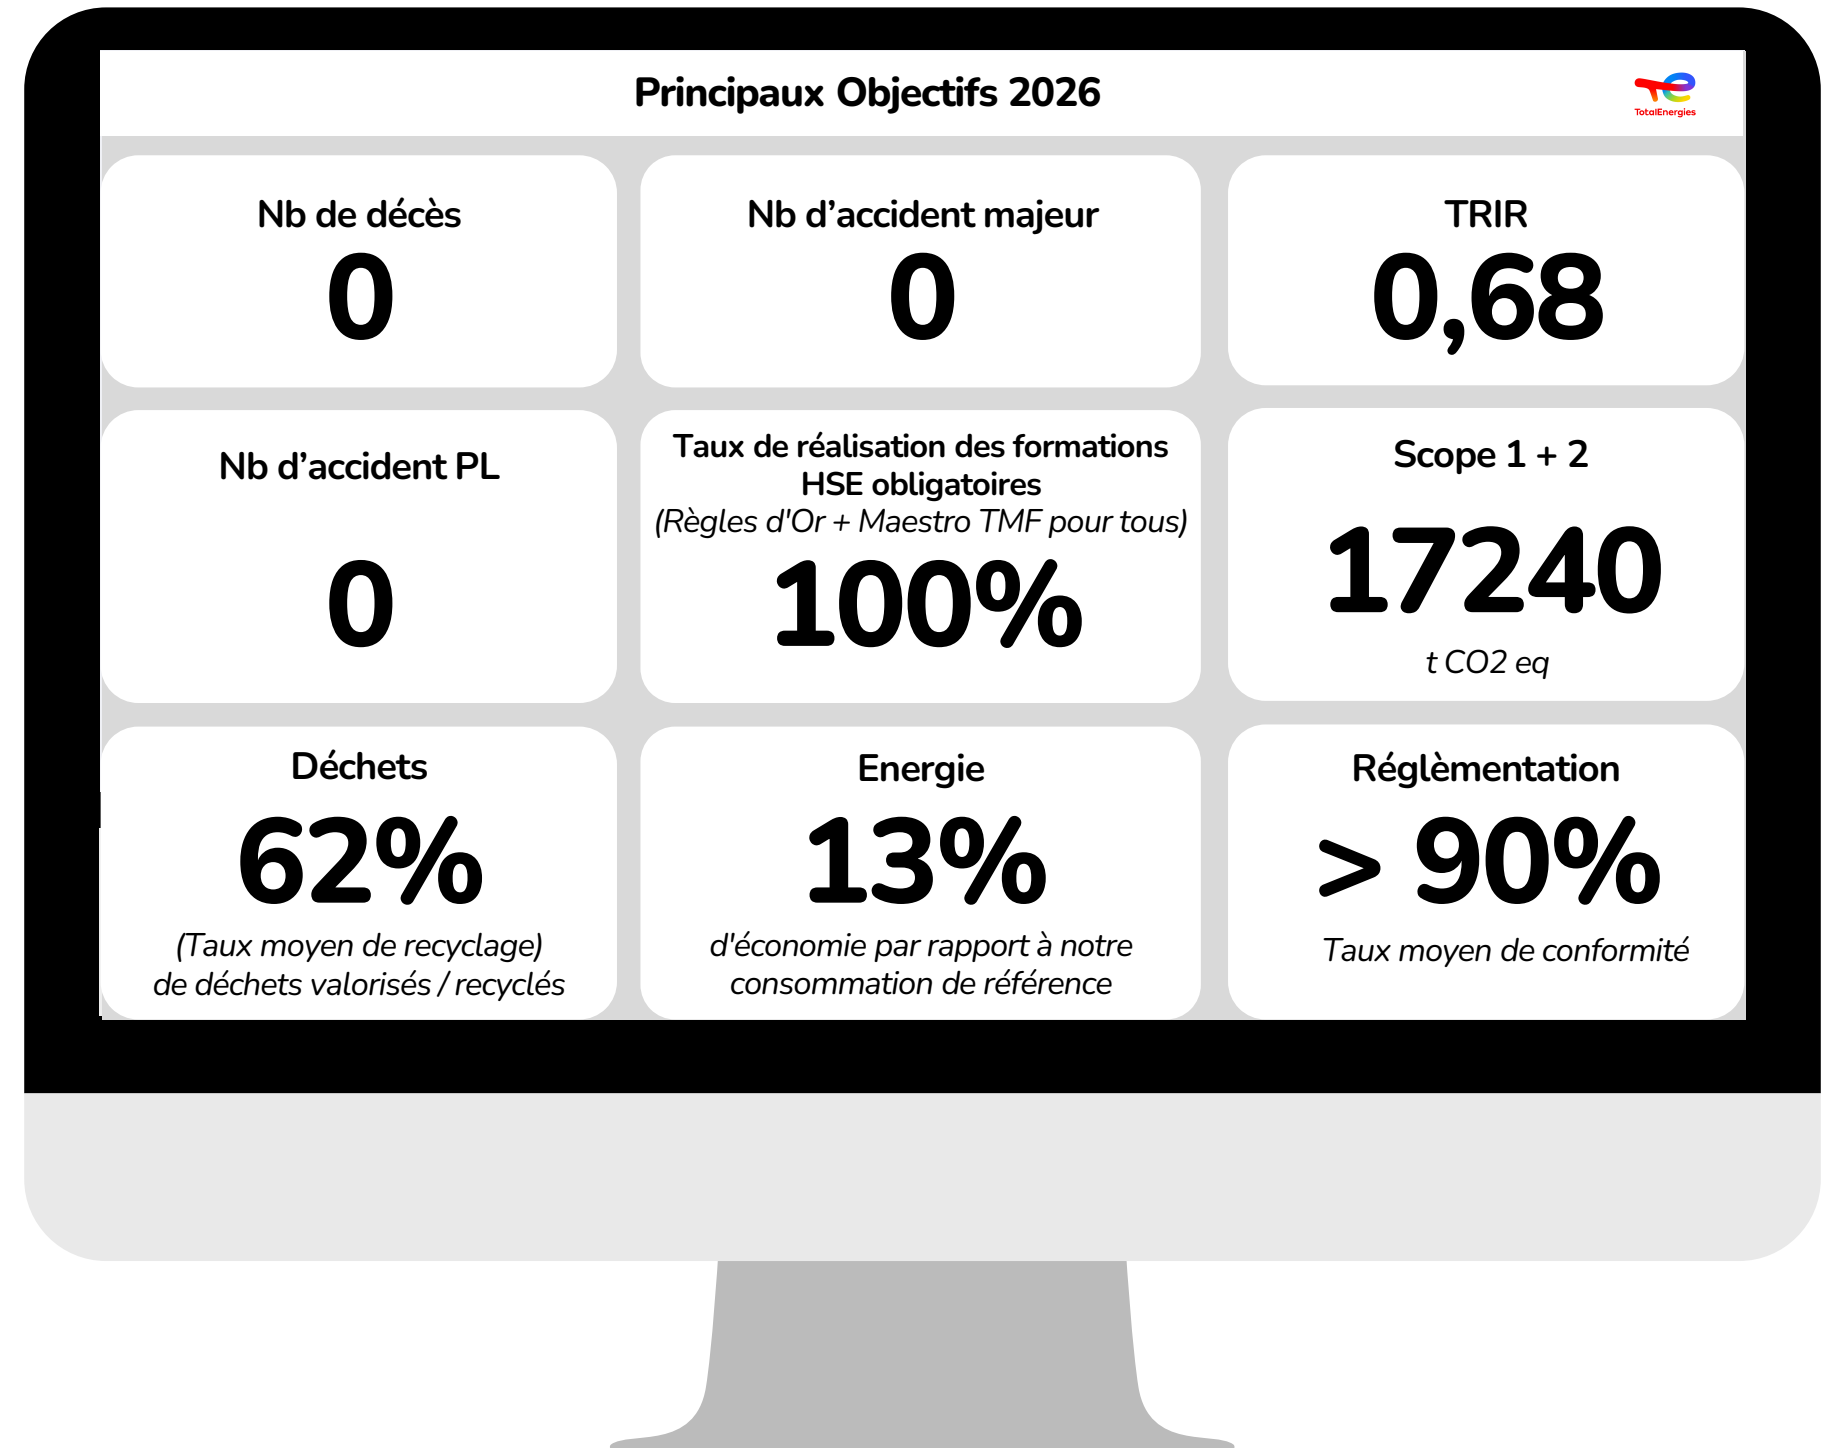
Principaux Objectifs 2026

TotalEnergies

Nb de décès

0

Nb d’accident majeur

0

TRIR

0,68

Nb d’accident PL

0

Taux de réalisation des formations HSE obligatoires

(Règles d'Or + Maestro TMF pour tous)

100%

Scope 1 + 2

17240

t CO2 eq

Déchets

62%

(Taux moyen de recyclage) de déchets valorisés / recyclés

Energie

13%

d'économie par rapport à notre consommation de référence

Réglèmentation

> 90%

Taux moyen de conformité